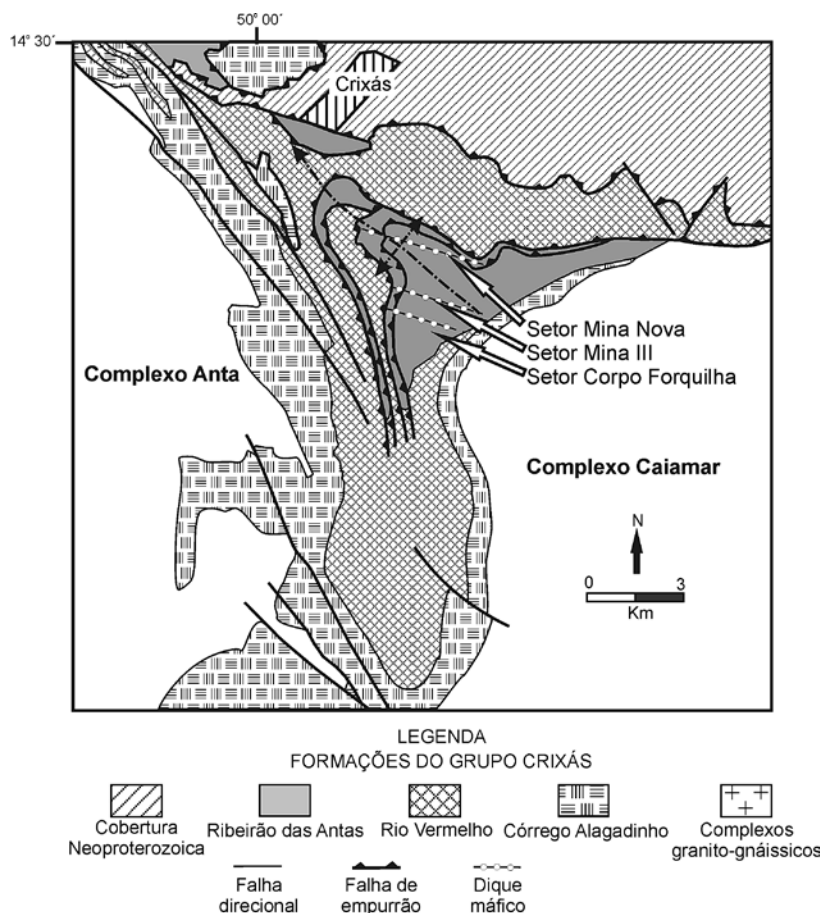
50° 00´
14° 30´
Crixás
Setor Mina Nova
Setor Mina III
Setor Corpo Forquilha
Complexo Anta
Complexo Caiamar
N
0 3
Km

LEGENDA
FORMAÇÕES DO GRUPO CRIXÁS
Cobertura Neoproterozoica
Ribeirão das Antas
Rio Vermelho
Córrego Alagadinho
Complexos granito-gnáissicos
Falha direcional
Falha de empurrão
Dique máfico